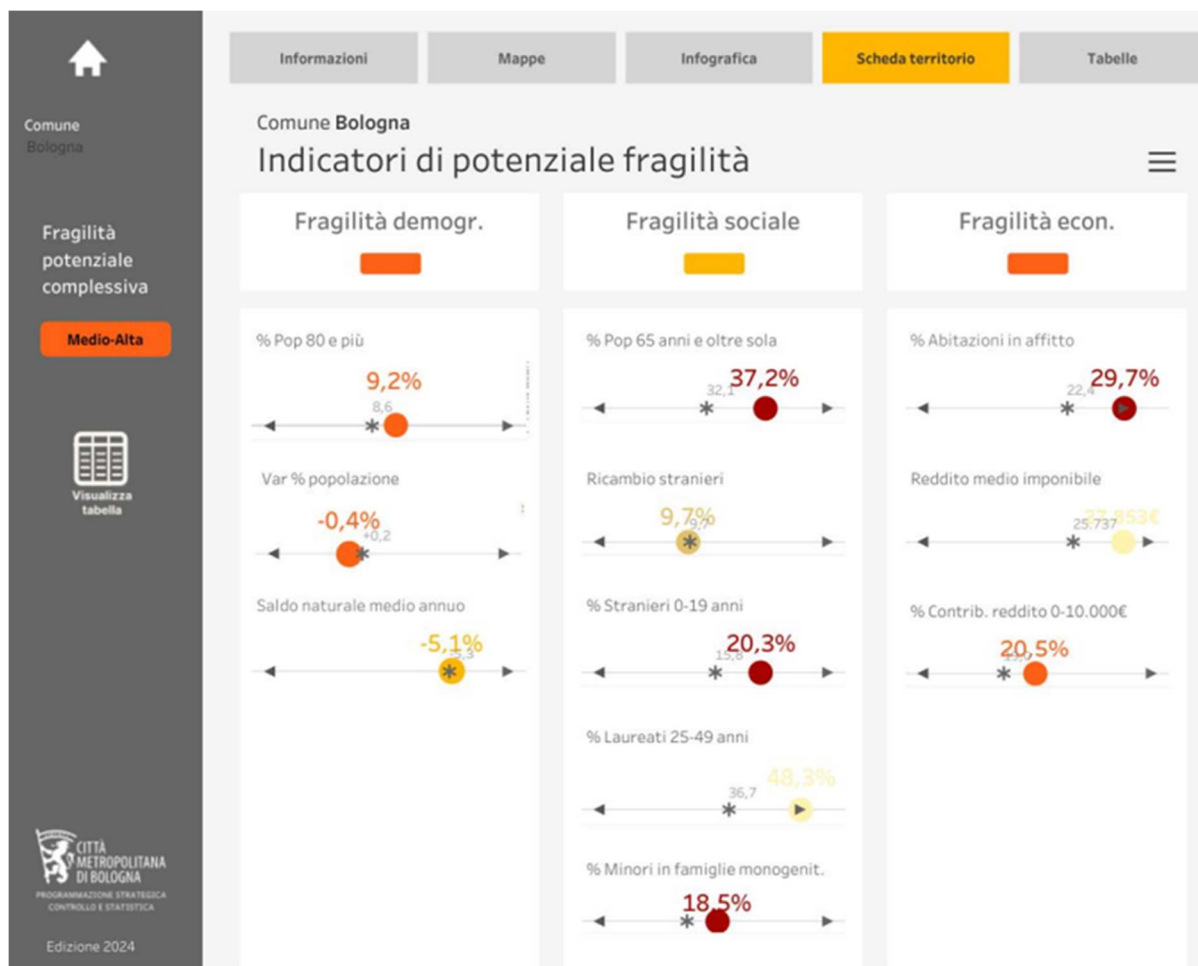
Comune
Bologna

Fragilità potenziale complessiva

Medio-Alta

Visualizza tabella

CITTÀ METROPOLITANA DI BOLOGNA
PROGRAMMAZIONE STRATEGICA CONTROLLO E STATISTICA

Edizione 2024

Informazioni | Mappe | Infografica | Scheda territorio | Tabelle

Comune Bologna
Indicatori di potenziale fragilità

Fragilità demogr.

Fragilità sociale

Fragilità econ.

% Pop 80 e più
9,2%
8,6

Var % popolazione
-0,4%
+0,2

Saldo naturale medio annuo
-5,1%
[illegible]

% Pop 65 anni e oltre sola
32,1
37,2%

Ricambio stranieri
9,7%
9,7

% Stranieri 0-19 anni
15,8
20,3%

% Laureati 25-49 anni
36,7
48,3%

% Minori in famiglie monogenit.
18,5%

% Abitazioni in affitto
22,4
29,7%

Reddito medio imponibile
25.737
27.853€

% Contrib. reddito 0-10.000€
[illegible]
20,5%